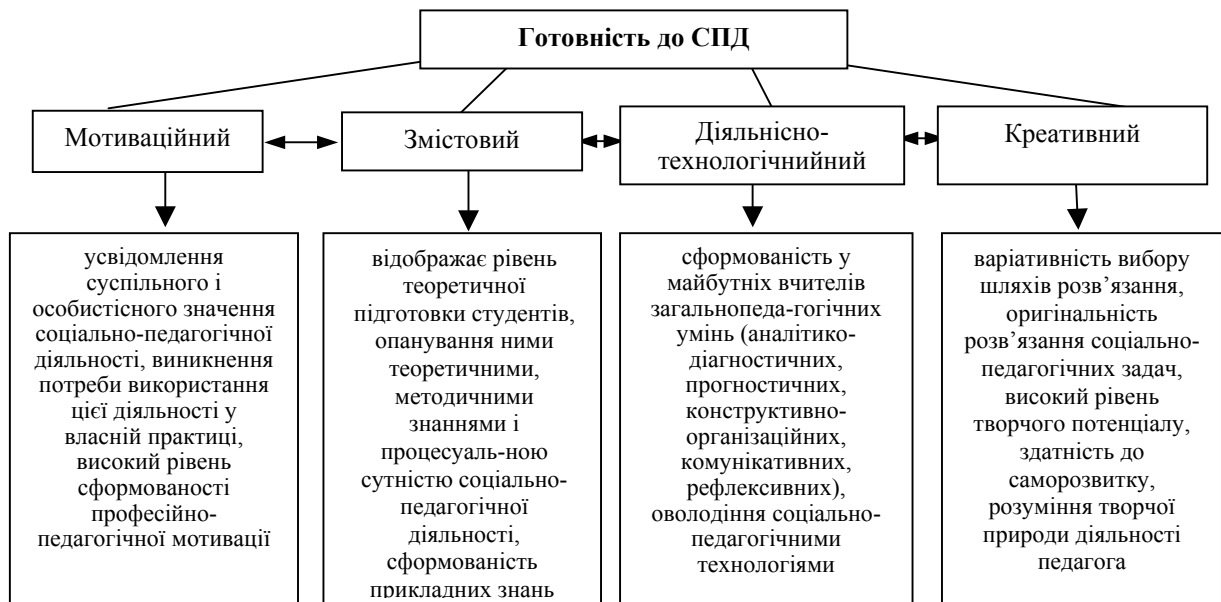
Готовність до СПД

Мотиваційний

Змістовий

Діяльнісно-технологічнийний

Креативний

усвідомлення суспільного і особистісного значення соціально-педагогічної діяльності, виникнення потреби використання цієї діяльності у власній практиці, високий рівень сформованості професійно-педагогічної мотивації

відображає рівень теоретичної підготовки студентів, опанування ними теоретичними, методичними знаннями і процесуаль-ною сутністю соціально-педагогічної діяльності, сформованість прикладних знань

сформованість у майбутніх вчителів загальнопеда-гогічних умінь (аналітико-діагностичних, прогностичних, конструктивно-організаційних, комунікативних, рефлексивних), оволодіння соціально-педагогічними технологіями

варіативність вибору шляхів розв'язання, оригінальність розв'язання соціально-педагогічних задач, високий рівень творчого потенціалу, здатність до саморозвитку, розуміння творчої природи діяльності педагога